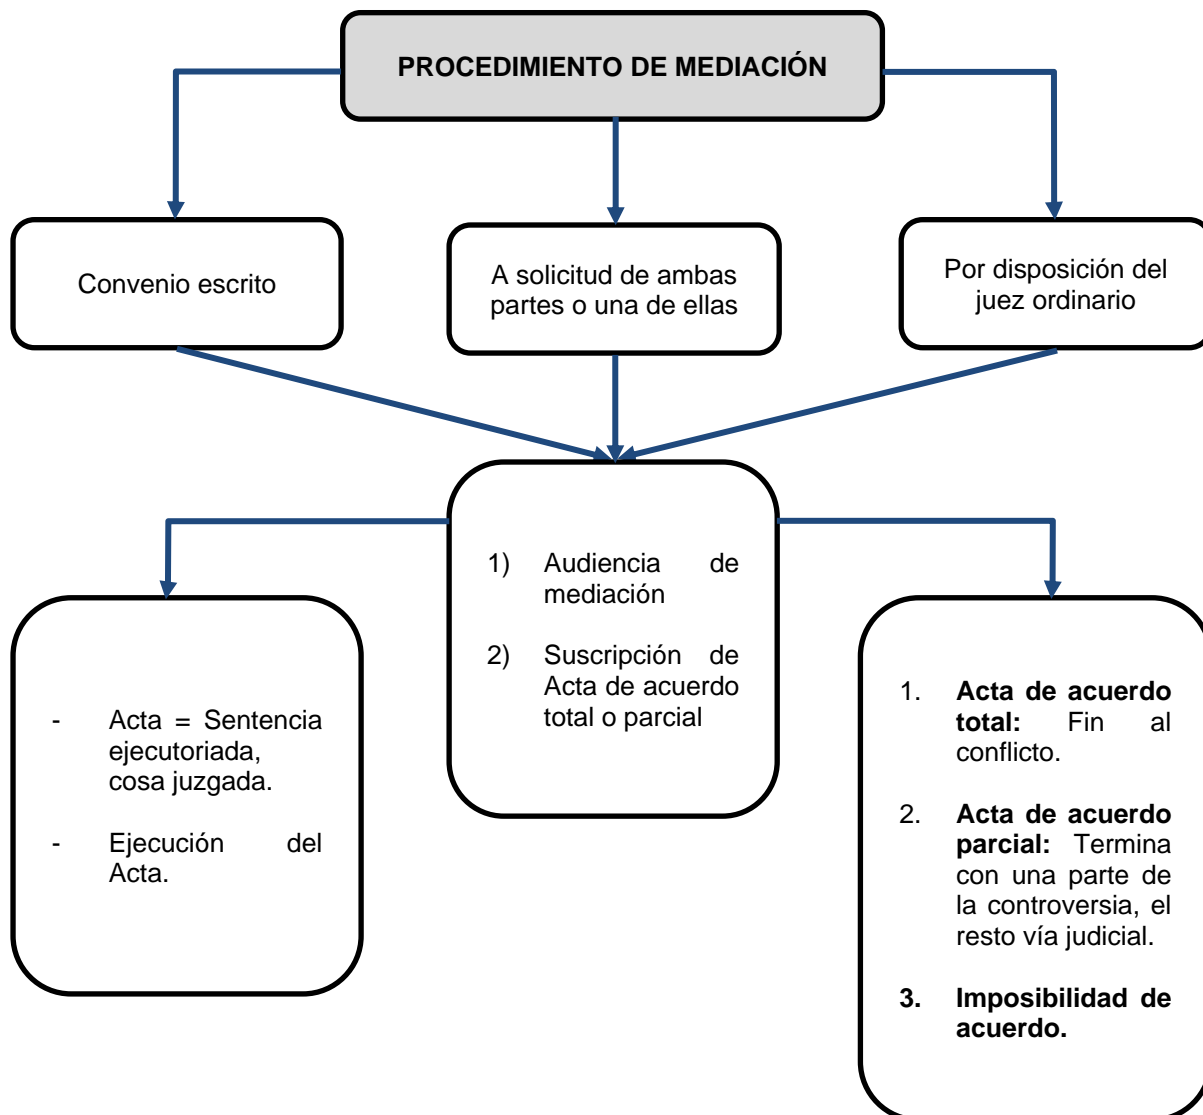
PROCEDIMIENTO DE MEDIACIÓN

Convenio escrito

A solicitud de ambas partes o una de ellas

Por disposición del juez ordinario

1) Audiencia de mediación

2) Suscripción de Acta de acuerdo total o parcial

- Acta = Sentencia ejecutoriada, cosa juzgada.

- Ejecución del Acta.

1. **Acta de acuerdo total:** Fin al conflicto.

2. **Acta de acuerdo parcial:** Termina con una parte de la controversia, el resto vía judicial.

**3. Imposibilidad de acuerdo.**